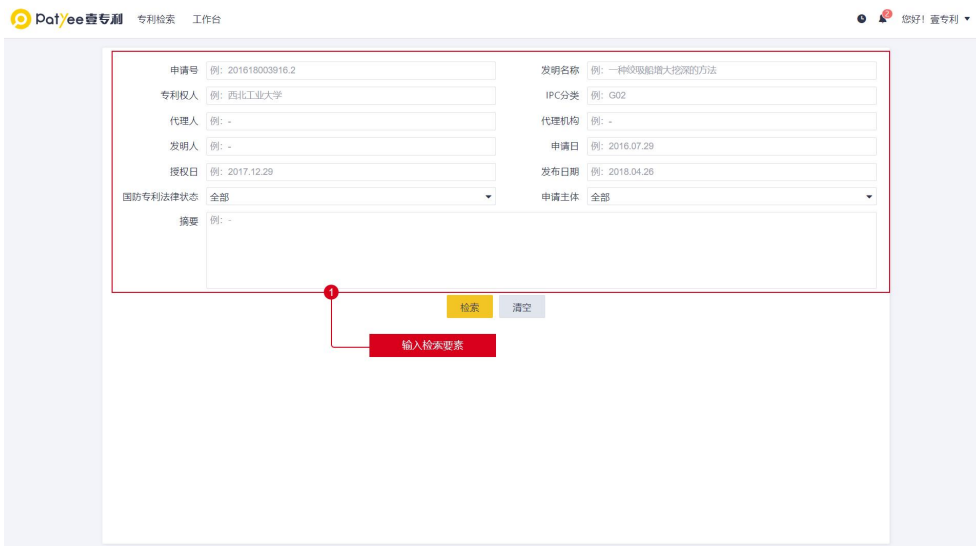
PatYee壹专利 专利检索 工作台

2 您好！壹专利

申请号 例：201618003916.2
发明名称 例：一种绞吸船增大挖深的方法
专利权人 例：西北工业大学
IPC分类 例：G02
代理人 例：-
代理机构 例：-
发明人 例：-
申请日 例：2016.07.29
授权日 例：2017.12.29
发布日期 例：2018.04.26
国防专利法律状态 全部
申请主体 全部
摘要 例：-

1

检索 清空

输入检索要素